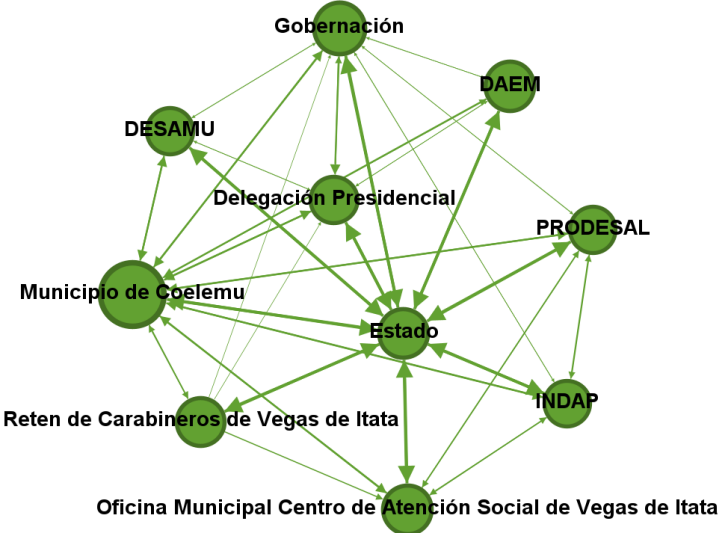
Gobernación

DAEM

DESAMU

Delegación Presidencial

PRODESAL

Municipio de Coelemu

Estado

INDAP

Reten de Carabineros de Vegas de Itata

Oficina Municipal Centro de Atención Social de Vegas de Itata